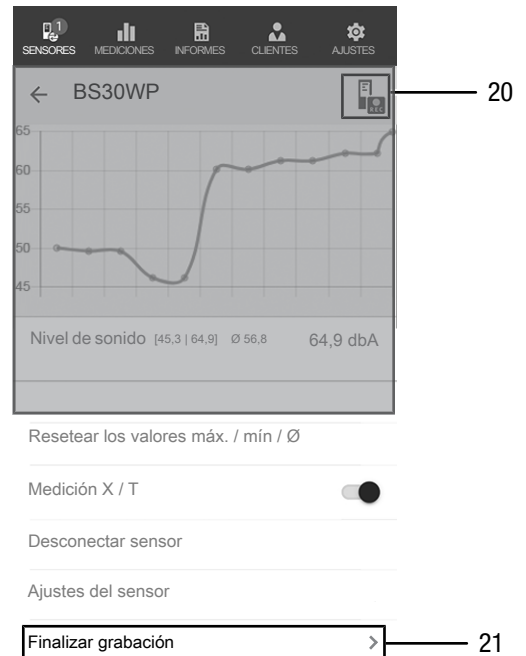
1
SENSORES MEDICIONES INFORMES CLIENTES AJUSTES

← BS30WP

20

65
60
55
50
45

Nivel de sonido [45,3 | 64,9] Ø 56,8 64,9 dbA

Resetear los valores máx. / mín / Ø

Medición X / T

Desconectar sensor

Ajustes del sensor

Finalizar grabación >

21